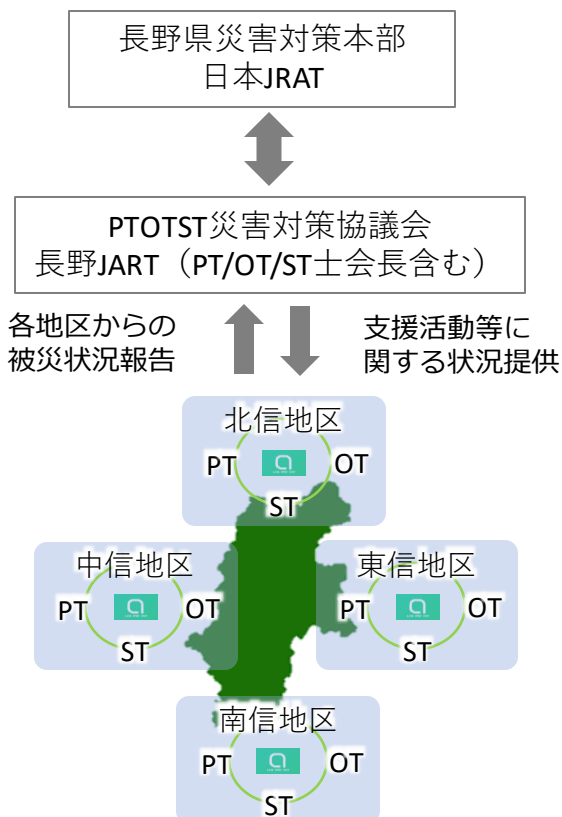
長野県災害対策本部
日本JRAT

PTOTST災害対策協議会
長野JART（PT/OT/ST士会長含む）

各地区からの
被災状況報告

支援活動等に
関する状況提供

北信地区
PT OT
ST

中信地区
PT OT
ST

東信地区
PT OT
ST

南信地区
PT OT
ST